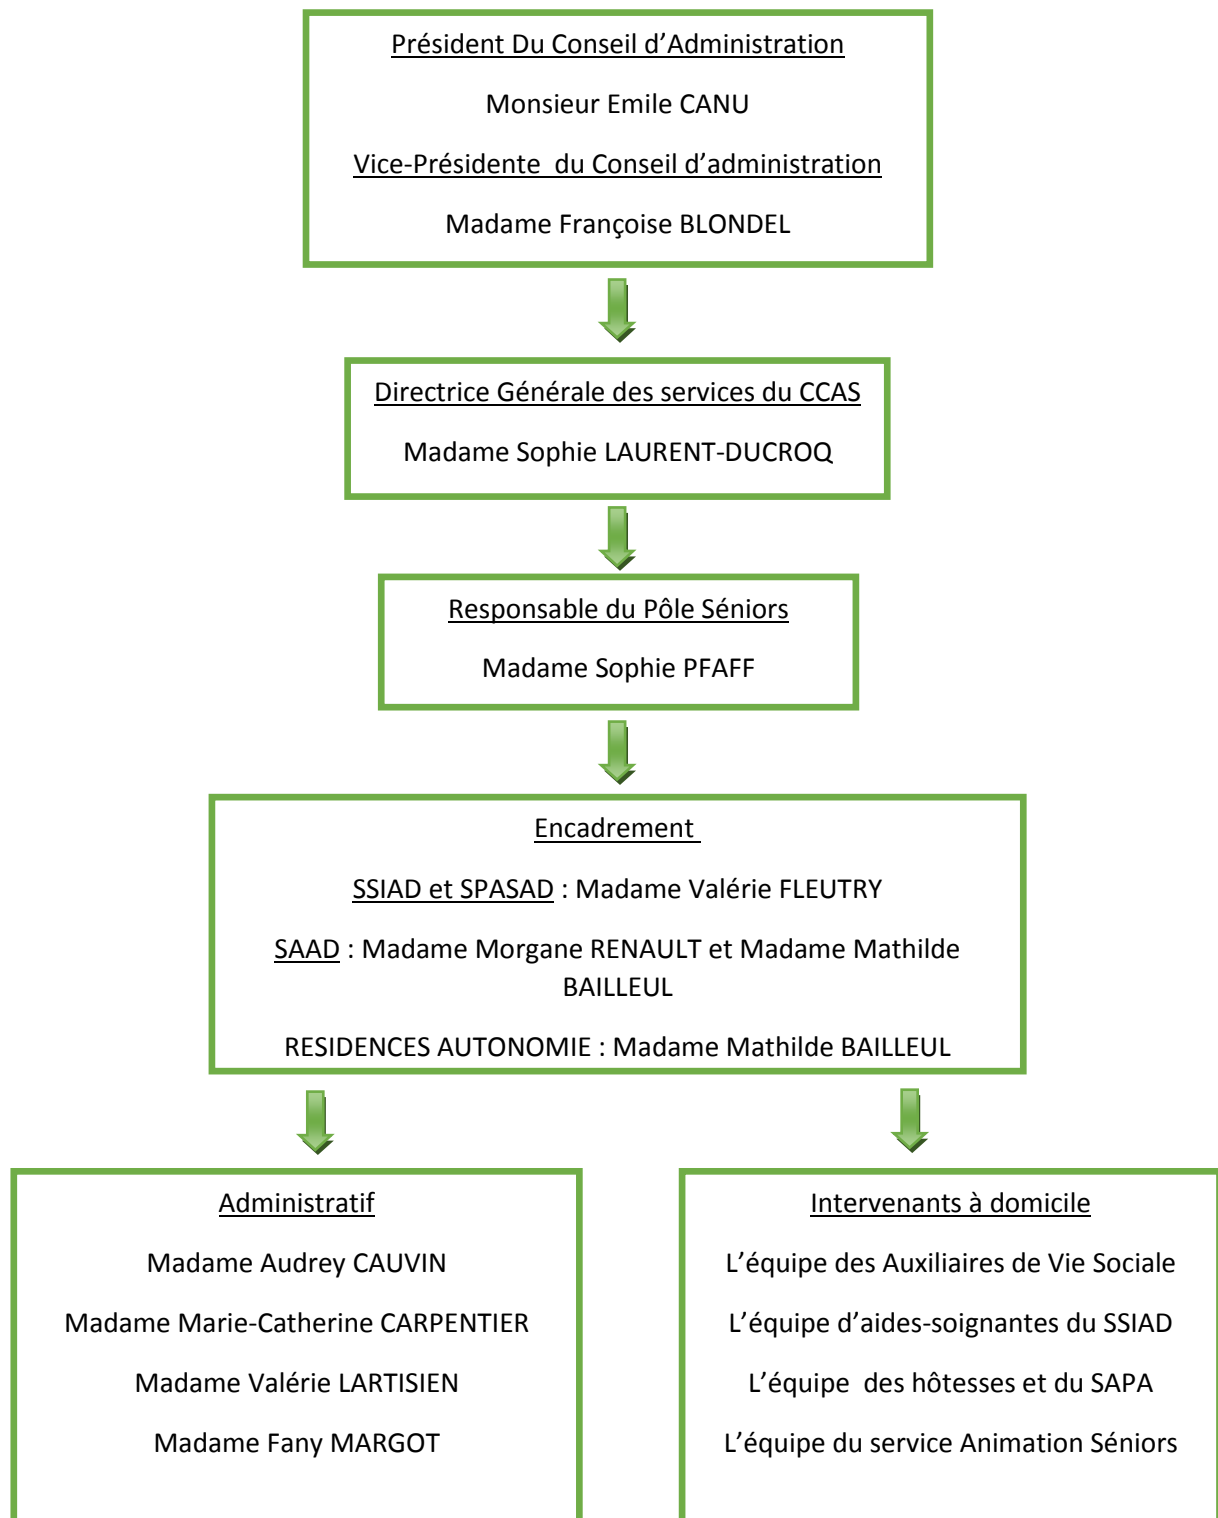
Président Du Conseil d’Administration

Monsieur Emile CANU

Vice-Présidente du Conseil d’administration

Madame Françoise BLONDEL

Directrice Générale des services du CCAS

Madame Sophie LAURENT-DUCROQ

Responsable du Pôle Séniors

Madame Sophie PFAFF

Encadrement

SSIAD et SPASAD : Madame Valérie FLEUTRY

SAAD : Madame Morgane RENAULT et Madame Mathilde BAILLEUL

RESIDENCES AUTONOMIE : Madame Mathilde BAILLEUL

Administratif

Madame Audrey CAUVIN

Madame Marie-Catherine CARPENTIER

Madame Valérie LARTISIEN

Madame Fany MARGOT

Intervenants à domicile

L’équipe des Auxiliaires de Vie Sociale

L’équipe d’aides-soignantes du SSIAD

L’équipe des hôtesses et du SAPA

L’équipe du service Animation Séniors